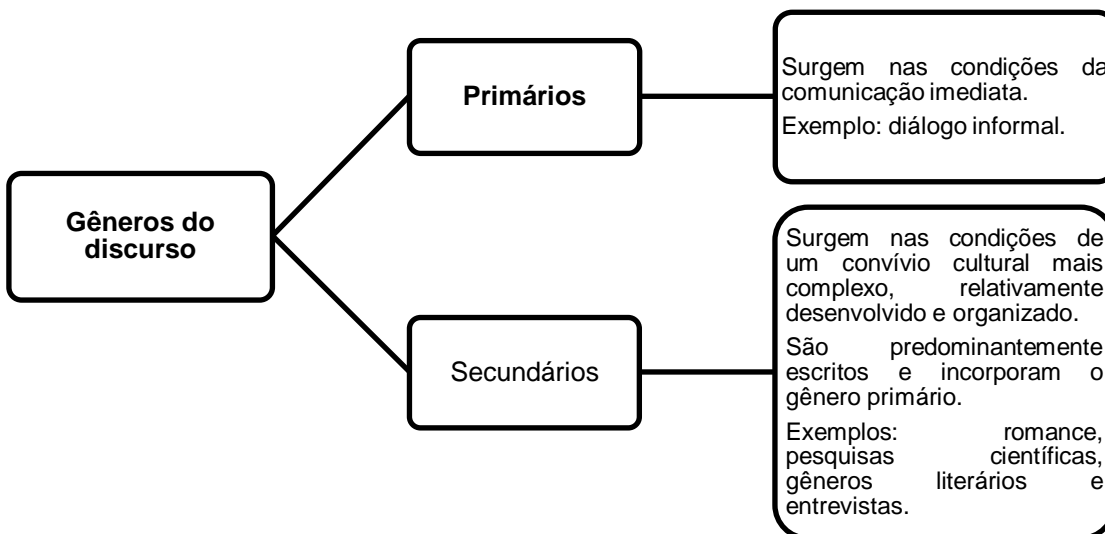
Gêneros do discurso

Primários

Surgem nas condições da comunicação imediata.

Exemplo: diálogo informal.

Secundários

Surgem nas condições de um convívio cultural mais complexo, relativamente desenvolvido e organizado.

São predominantemente escritos e incorporam o gênero primário.

Exemplos: romance, pesquisas científicas, gêneros literários e entrevistas.